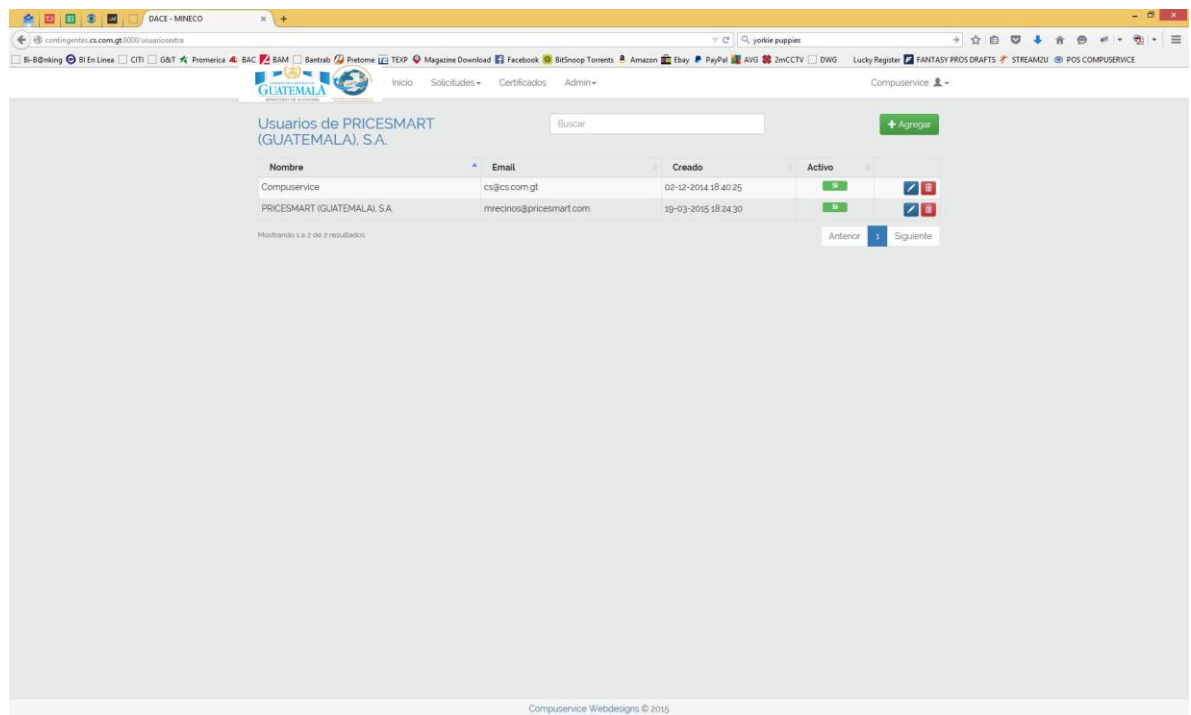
DACE - MINECO

contingentes.cs.com.gt:8000/usuariosextra

yorkie puppies

Bi-B@nking BI En Linea CITI G&T Promerica BAC BAM Bantrab Pretome TEXP Magazine Download Facebook BitSnoop Torrents Amazon Ebay PayPal AVG 2mCCTV DWG Lucky Register FANTASY PROS DRAFTS STREAM2U POS COMPUSERVICE

GUATEMALA

Inicio Solicitudes Certificados Admin

Compuservice

Usuarios de PRICESMART (GUATEMALA), S.A.

Buscar

+ Agregar

| Nombre | Email | Creado | Activo | |
|---|---|---|---|---|
| Compuservice | cs@cs.com.gt | 02-12-2014 18:40:25 | Si | |
| PRICESMART (GUATEMALA), S.A. | mrecinos@pricesmart.com | 19-03-2015 18:24:30 | Si | |

Mostrando 1 a 2 de 2 resultados

Anterior 1 Siguiente

Compuservice Webdesigns © 2015